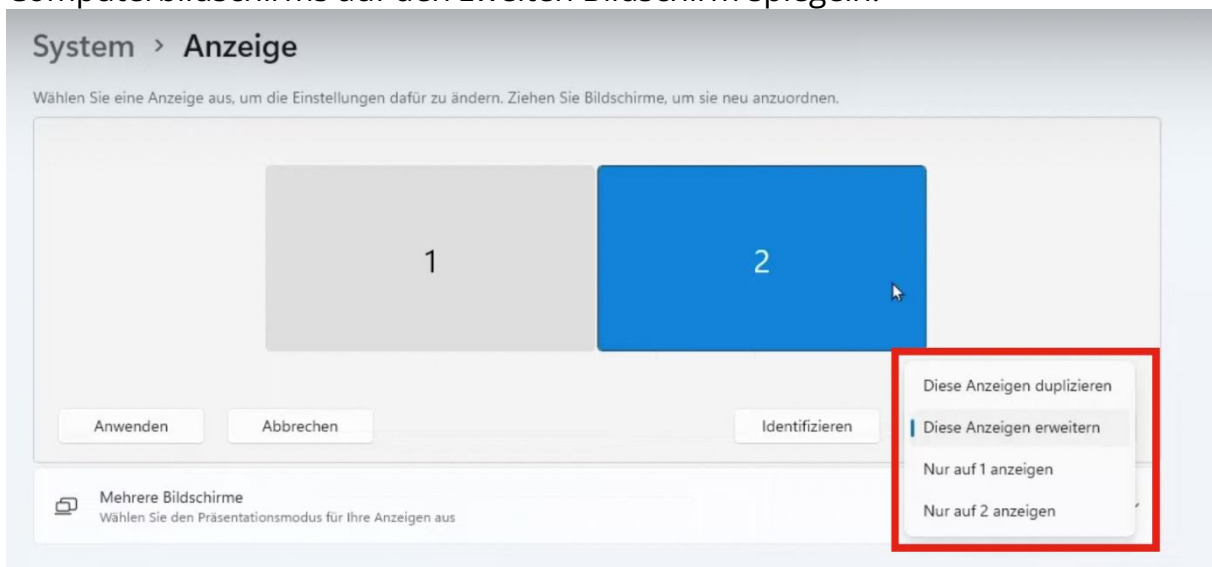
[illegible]

System › Anzeige

Wählen Sie eine Anzeige aus, um die Einstellungen dafür zu ändern. Ziehen Sie Bildschirme, um sie neu anzuordnen.

1

2

Anwenden

Abbrechen

Identifizieren

Diese Anzeigen duplizieren

Diese Anzeigen erweitern

Nur auf 1 anzeigen

Nur auf 2 anzeigen

Mehrere Bildschirme
Wählen Sie den Präsentationsmodus für Ihre Anzeigen aus